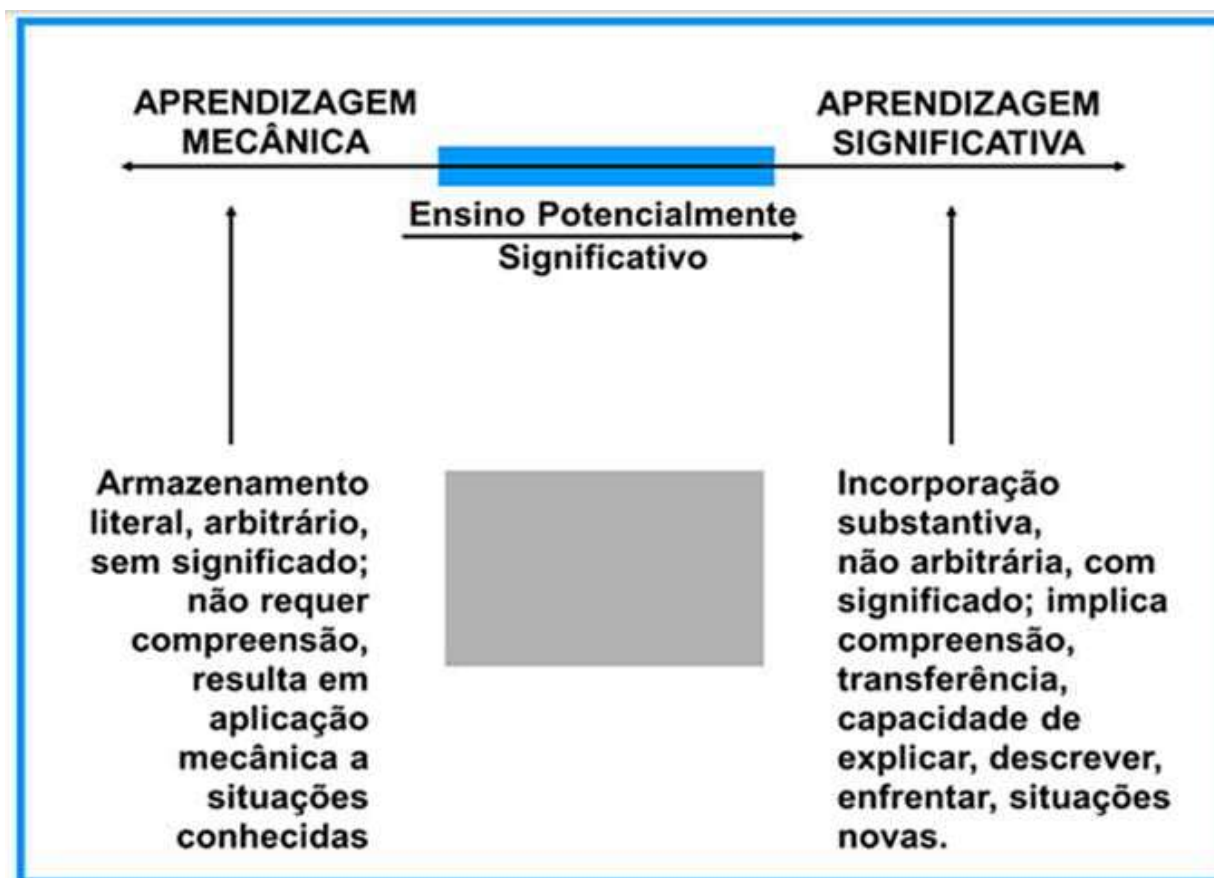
APRENDIZAGEM MECÂNICA

APRENDIZAGEM SIGNIFICATIVA

Ensino Potencialmente Significativo

Armazenamento literal, arbitrário, sem significado; não requer compreensão, resulta em aplicação mecânica a situações conhecidas

Incorporação substantiva, não arbitrária, com significado; implica compreensão, transferência, capacidade de explicar, descrever, enfrentar, situações novas.